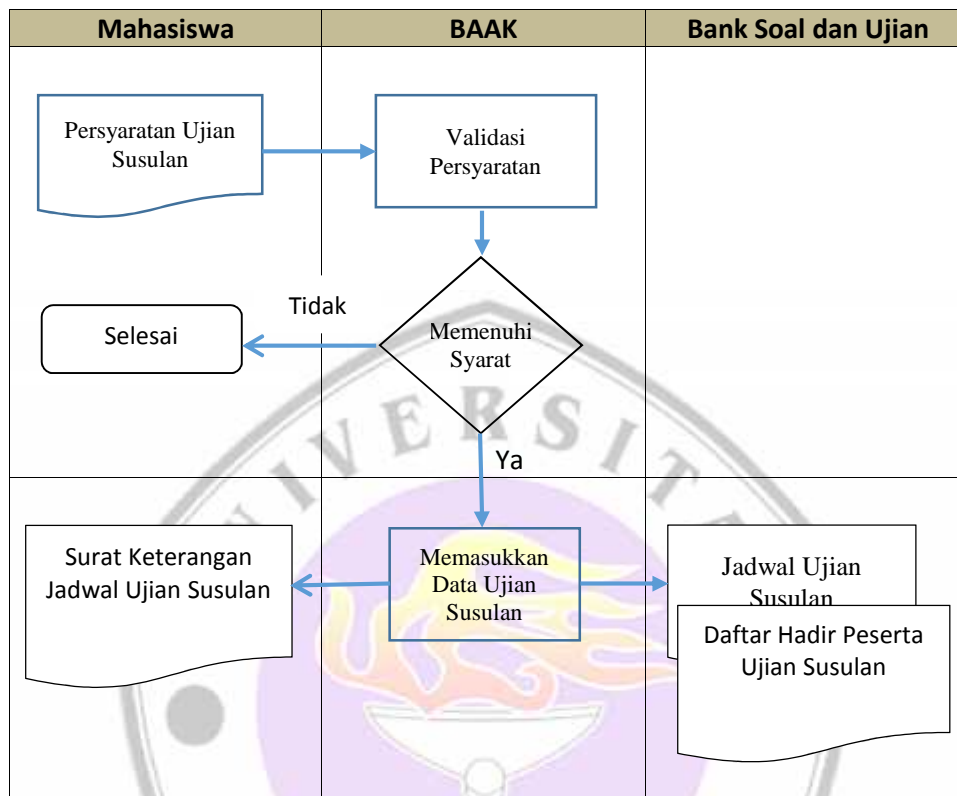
| Mahasiswa | BAAK | Bank Soal dan Ujian |
|---|---|---|

Persyaratan Ujian Susulan

Validasi Persyaratan

Tidak

Selesai

Memenuhi Syarat

Ya

Surat Keterangan Jadwal Ujian Susulan

Memasukkan Data Ujian Susulan

Jadwal Ujian Susulan

Daftar Hadir Peserta Ujian Susulan

UNIVERSIT